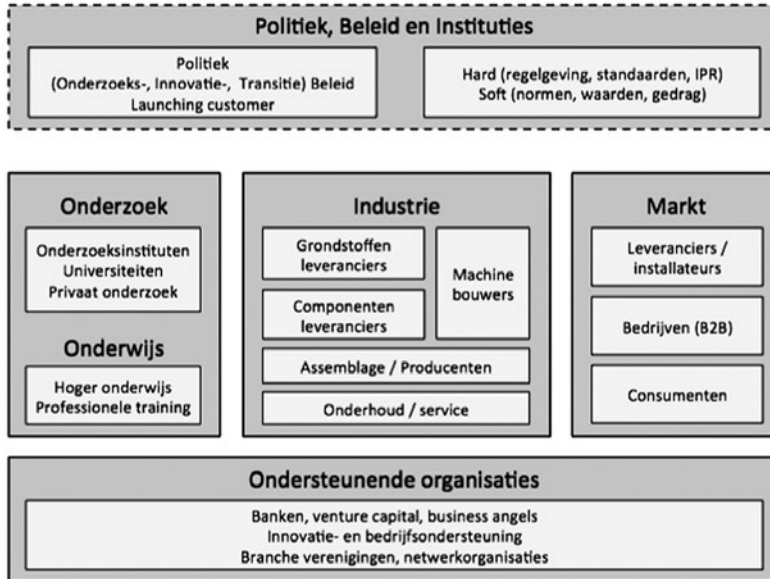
Politiek, Beleid en Instituties

Politiek
(Onderzoeks-, Innovatie-, Transitie) Beleid
Launching customer

Hard (regelgeving, standaarden, IPR)
Soft (normen, waarden, gedrag)

Onderzoek

Onderzoeksinstituten
Universiteiten
Privaat onderzoek

Onderwijs

Hoger onderwijs
Professionele training

Industrie

Grondstoffen leveranciers

Componenten leveranciers

Machine bouwers

Assemblage / Producenten

Onderhoud / service

Markt

Leveranciers / installateurs

Bedrijven (B2B)

Consumenten

Ondersteunende organisaties

Banken, venture capital, business angels
Innovatie- en bedrijfsondersteuning
Branche verenigingen, netwerkorganisaties